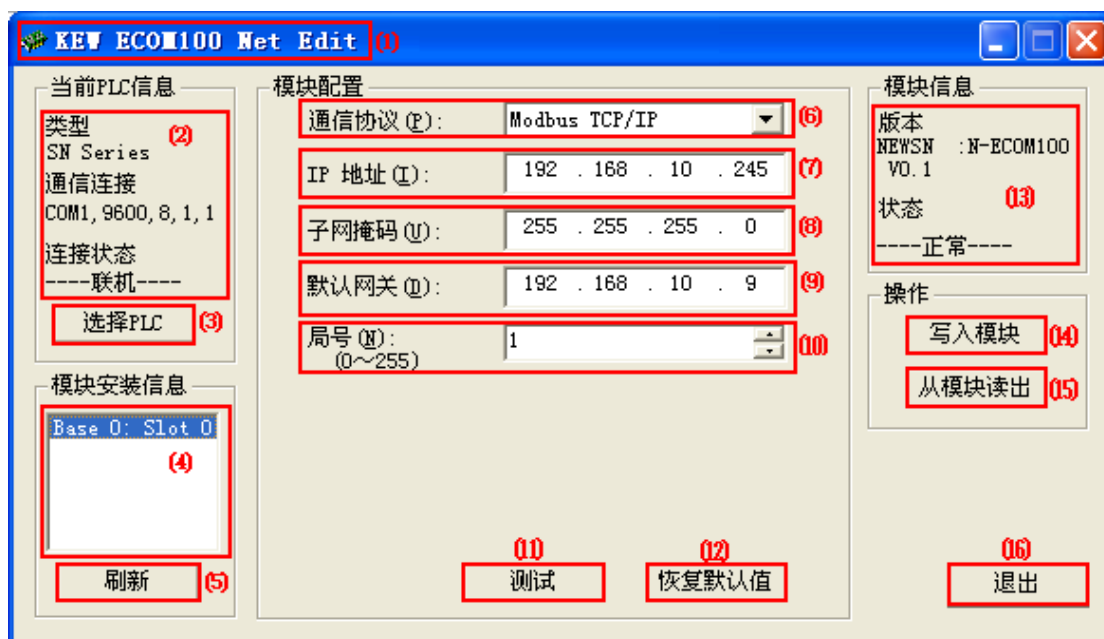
KEW ECOM100 Net Edit (1)

当前PLC信息
类型 (2)
SN Series
通信连接
COM1, 9600, 8, 1, 1
连接状态
----联机----
选择PLC (3)

模块安装信息
Base 0: Slot 0
(4)
刷新 (5)

模块配置
通信协议 (P): Modbus TCP/IP (6)
IP 地址 (I): 192 . 168 . 10 . 245 (7)
子网掩码 (U): 255 . 255 . 255 . 0 (8)
默认网关 (D): 192 . 168 . 10 . 9 (9)
局号 (N): (0～255) 1 (10)
(11) 测试
(12) 恢复默认值

模块信息
版本
NEWSN :N-ECOM100
V0.1
状态 (13)
----正常----

操作
写入模块 (14)
从模块读出 (15)
(16) 退出